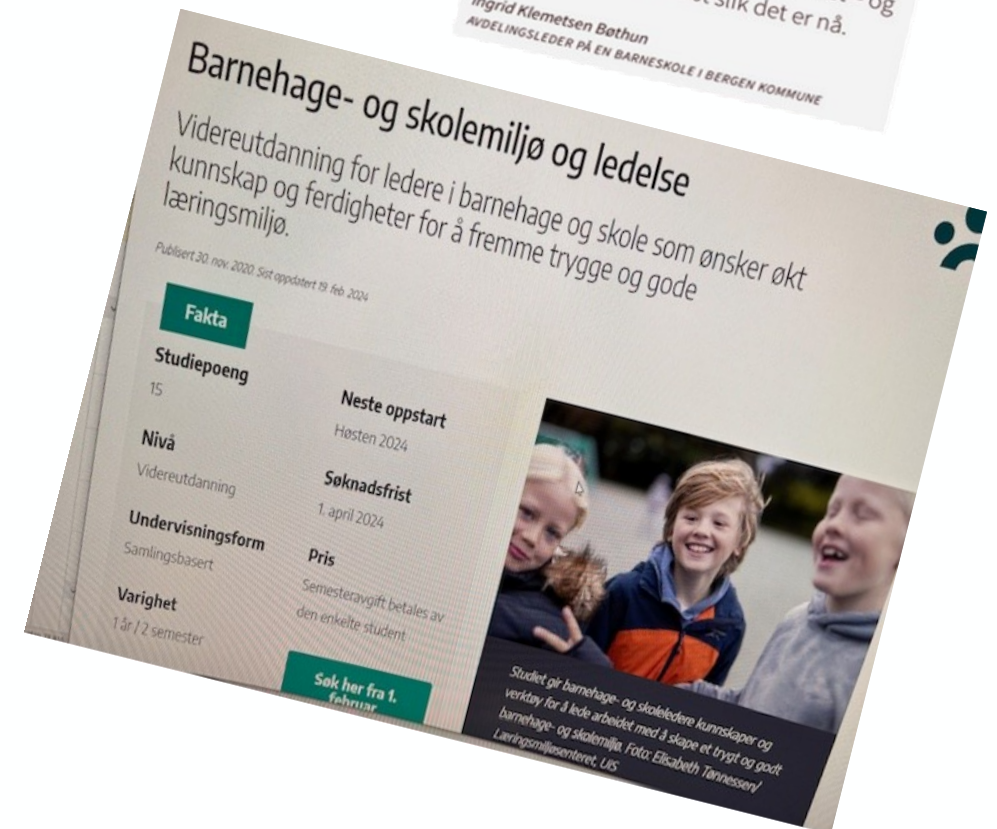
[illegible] og
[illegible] slik det er nå.
Ingrid Klemetsen Bøthun
AVDELINGSLEDER PÅ EN BARNESKOLE I BERGEN KOMMUNE

Barnehage- og skolemiljø og ledelse

Videreutdanning for ledere i barnehage og skole som ønsker økt kunnskap og ferdigheter for å fremme trygge og gode læringsmiljø.

Publisert 30. nov. 2020. Sist oppdatert 19. feb. 2024

Fakta

Studiepoeng
15

Nivå
Videreutdanning

Undervisningsform
Samlingsbasert

Varighet
1 år / 2 semester

Neste oppstart
Høsten 2024

Søknadsfrist
1. april 2024

Pris
Semesteravgift betales av den enkelte student

Søk her fra 1. februar

Studiet gir barnehage- og skoleledere kunnskaper og verktøy for å lede arbeidet med å skape et trygt og godt barnehage- og skolemiljø. Foto: Elisabeth Tønnessen/ Læringsmiljøsenteret, UiS